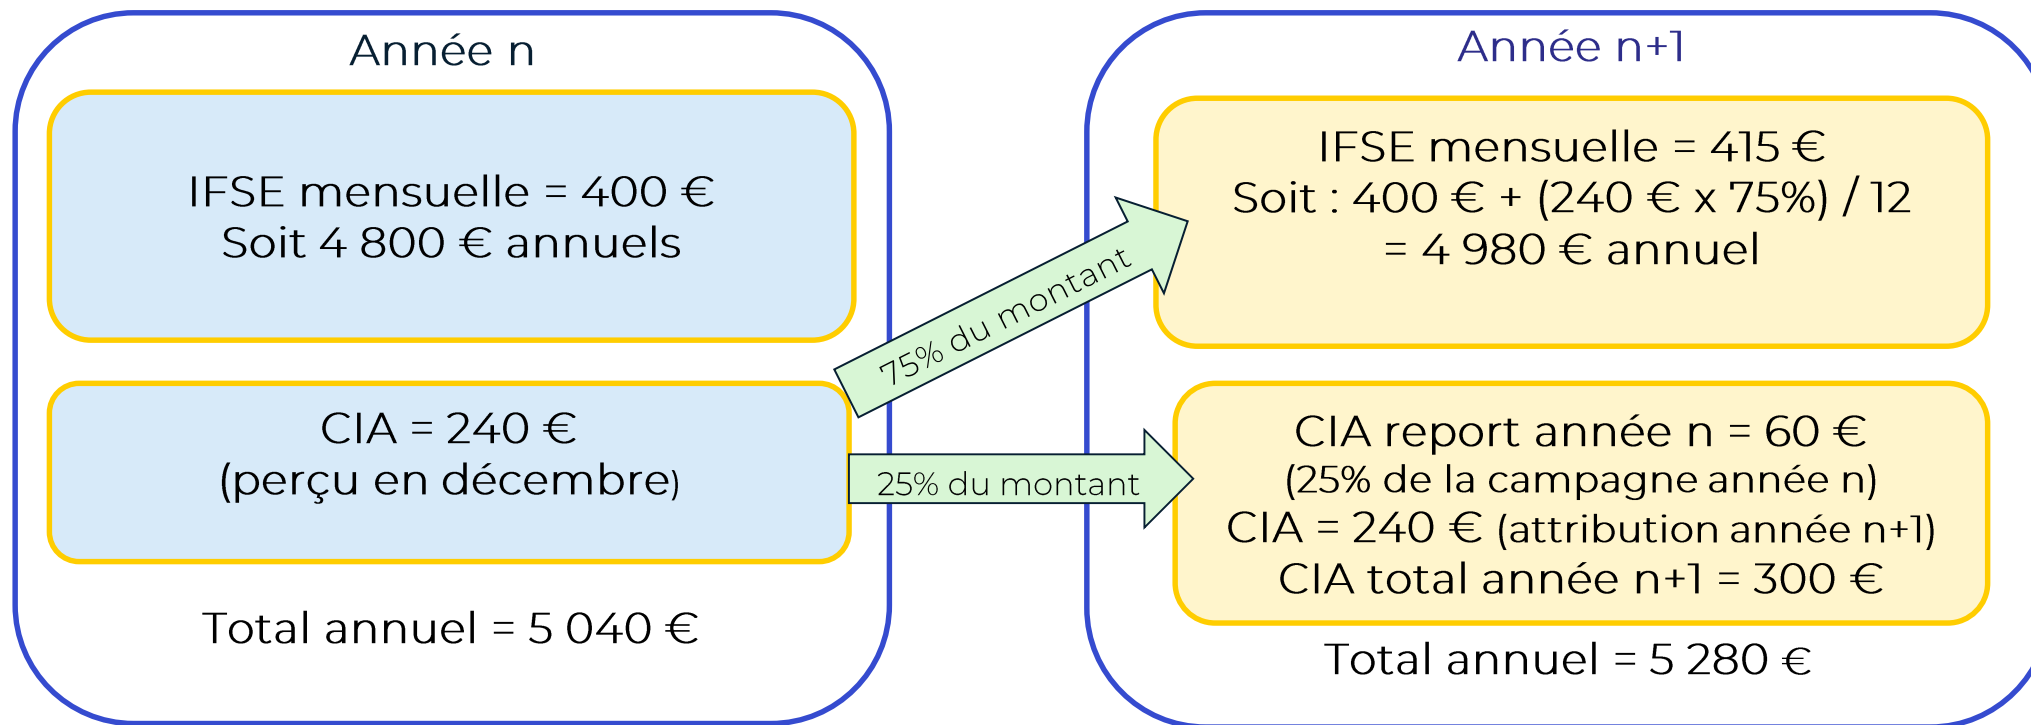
Année n

IFSE mensuelle = 400 €
Soit 4 800 € annuels

CIA = 240 €
(perçu en décembre)

Total annuel = 5 040 €

75% du montant

25% du montant

Année n+1

IFSE mensuelle = 415 €
Soit : 400 € + (240 € x 75%) / 12
= 4 980 € annuel

CIA report année n = 60 €
(25% de la campagne année n)
CIA = 240 € (attribution année n+1)
CIA total année n+1 = 300 €

Total annuel = 5 280 €